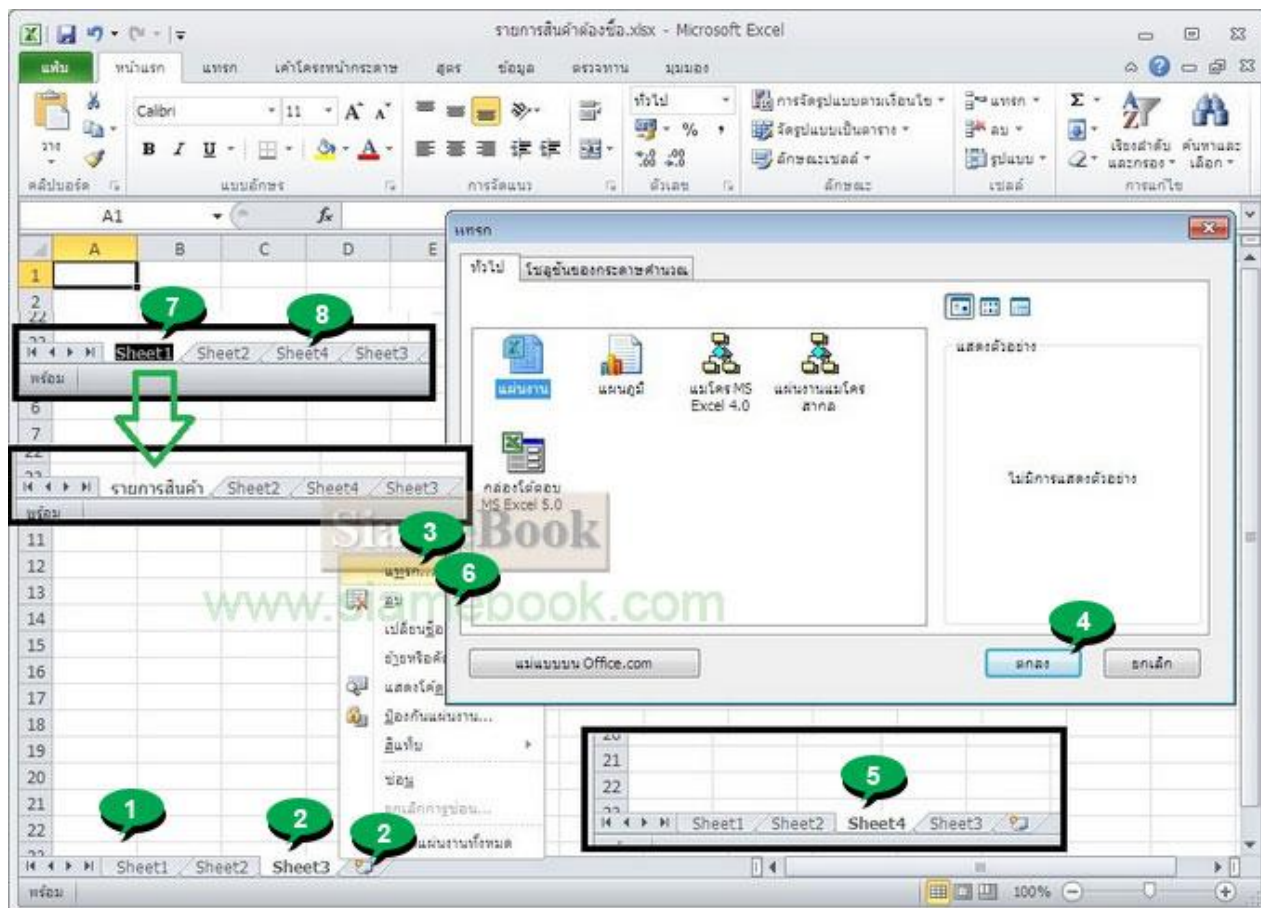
รายการสินค้าต้องซื้อ.xlsx - Microsoft Excel

แฟ้ม หน้าแรก แทรก เค้าโครงหน้ากระดาษ สูตร ข้อมูล ตรวจทาน มุมมอง

วาง คลิปบอร์ด Calibri 11 แบบอักษร การจัดแนว ทั่วไป % , ตัวเลข การจัดรูปแบบตามเงื่อนไข จัดรูปแบบเป็นตาราง ลักษณะเซลล์ ลักษณะ แทรก ลบ รูปแบบ เซลล์ เรียงลำดับและกรอง ค้นหาและเลือก การแก้ไข

A1 $f_x$

A B C D E

1
2
22

7 8

Sheet1 Sheet2 Sheet4 Sheet3

พร้อม

6
7
22

รายการสินค้า Sheet2 Sheet4 Sheet3

พร้อม

11
12
13
14
15
16
17
18
19
20
21
22

SiamBook
www.siamebook.com

3 6

แทรก...
ลบ
เปลี่ยนชื่อ
ย้ายหรือคัด
แสดงโค้ด
ป้องกันแผ่นงาน...
สีแท็บ
ซ่อน
ยกเลิกการซ่อน...
แผ่นงานทั้งหมด

แทรก

ทั่วไป โซลูชันของกระดาษคำนวณ

แผ่นงาน แผนภูมิ แมโคร MS Excel 4.0 แผ่นงานแมโครสากล กล่องโต้ตอบ MS Excel 5.0

แสดงตัวอย่าง

ไม่มีการแสดงตัวอย่าง

แม่แบบบน Office.com

4

ตกลง ยกเลิก

21
22

5

Sheet1 Sheet2 Sheet4 Sheet3

1 2 2

Sheet1 Sheet2 Sheet3

พร้อม 100%